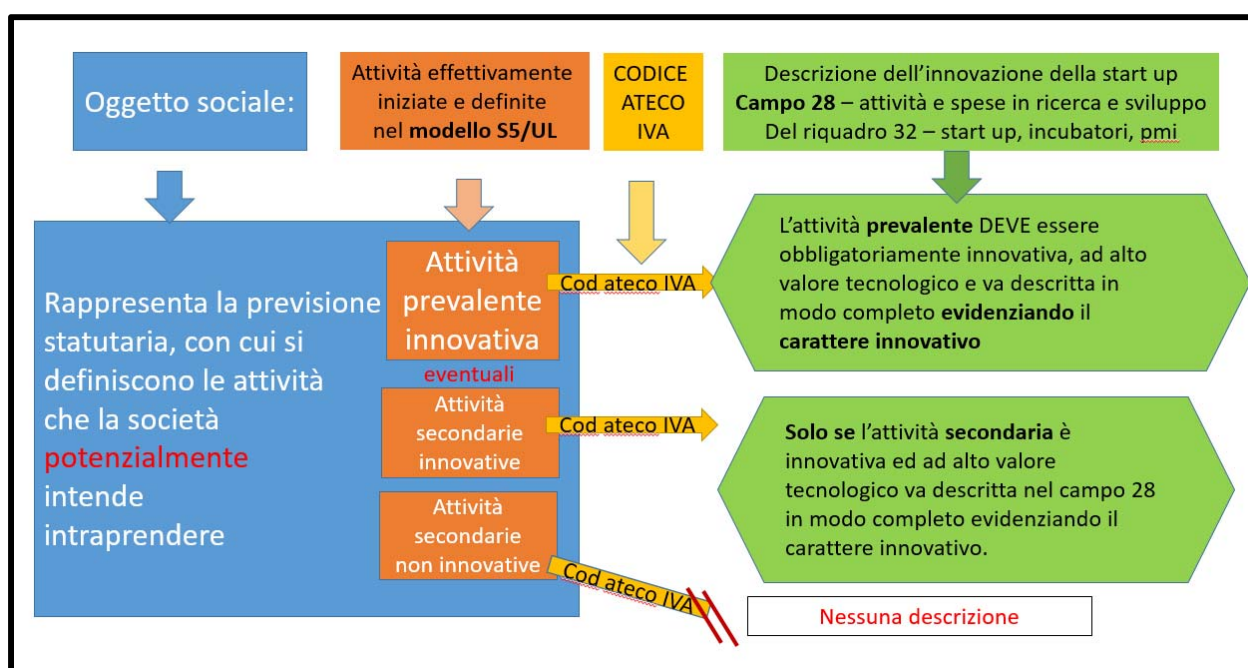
Oggetto sociale:

Attività effettivamente iniziate e definite nel **modello S5/UL**

CODICE ATECO IVA

Descrizione dell'innovazione della start up
**Campo 28** – attività e spese in ricerca e sviluppo
Del riquadro 32 – start up, incubatori, pmi

Rappresenta la previsione statutaria, con cui si definiscono le attività che la società potenzialmente intende intraprendere

Attività prevalente innovativa

Cod ateco IVA

L'attività **prevalente** DEVE essere obbligatoriamente innovativa, ad alto valore tecnologico e va descritta in modo completo **evidenziando** il **carattere innovativo**

eventuali

Attività secondarie innovative

Cod ateco IVA

**Solo se** l'attività **secondaria** è innovativa ed ad alto valore tecnologico va descritta nel campo 28 in modo completo evidenziando il carattere innovativo.

Attività secondarie non innovative

Cod ateco IVA

Nessuna descrizione